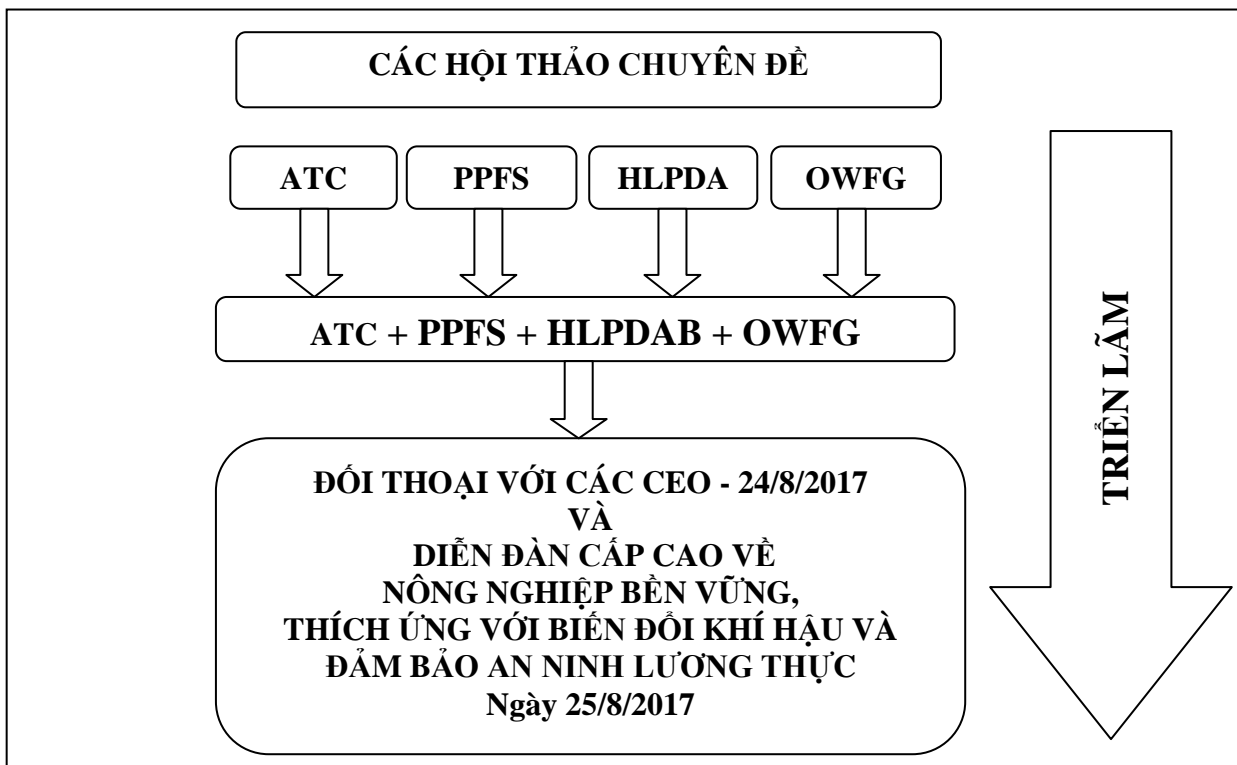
CÁC HỘI THẢO CHUYÊN ĐỀ

ATC

PPFS

HLPDA

OWFG

ATC + PPFS + HLPDAB + OWFG

ĐỐI THOẠI VỚI CÁC CEO - 24/8/2017
VÀ
DIỄN ĐÀN CẤP CAO VỀ
NÔNG NGHIỆP BỀN VỮNG,
THÍCH ỨNG VỚI BIẾN ĐỔI KHÍ HẬU VÀ
ĐẢM BẢO AN NINH LƯƠNG THỰC
Ngày 25/8/2017

TRIỂN LÃM